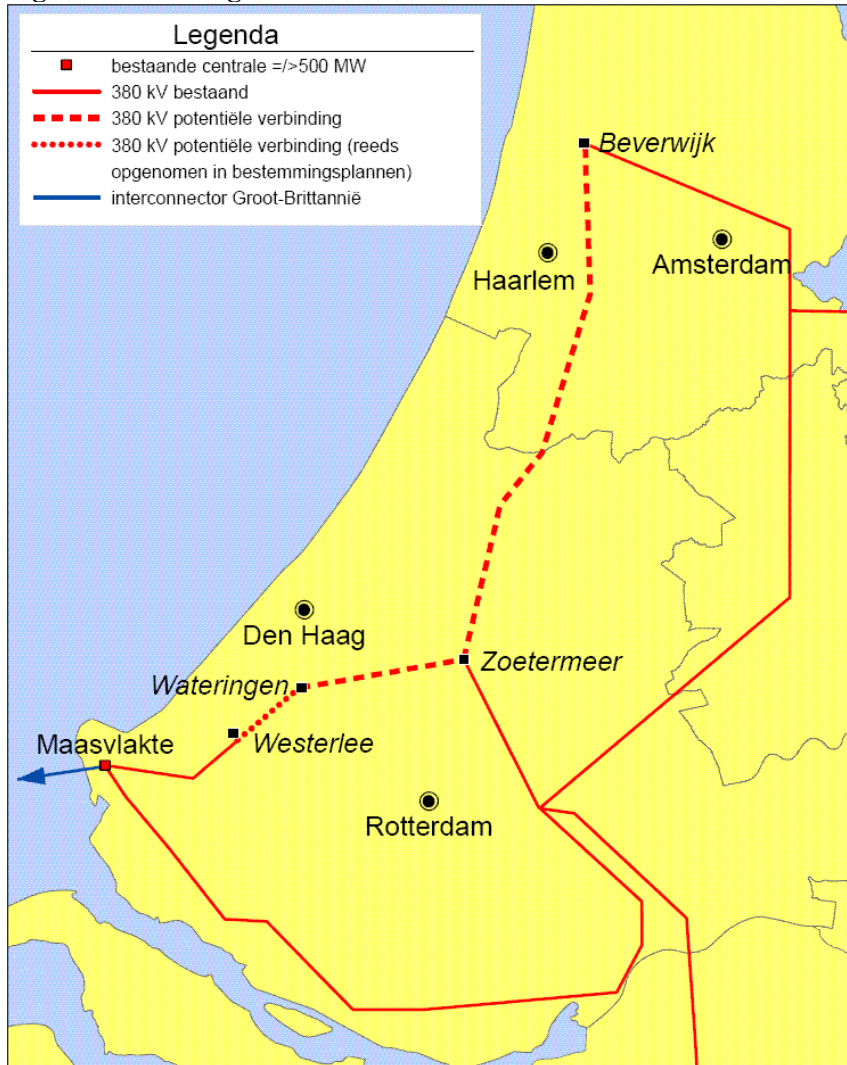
Legenda
bestaande centrale =/>500 MW
380 kV bestaand
380 kV potentiële verbinding
380 kV potentiële verbinding (reeds opgenomen in bestemmingsplannen)
interconnector Groot-Brittannië

Beverwijk
Haarlem
Amsterdam
Den Haag
Zoetermeer
Wateringen
Maasvlakte
Westerlee
Rotterdam